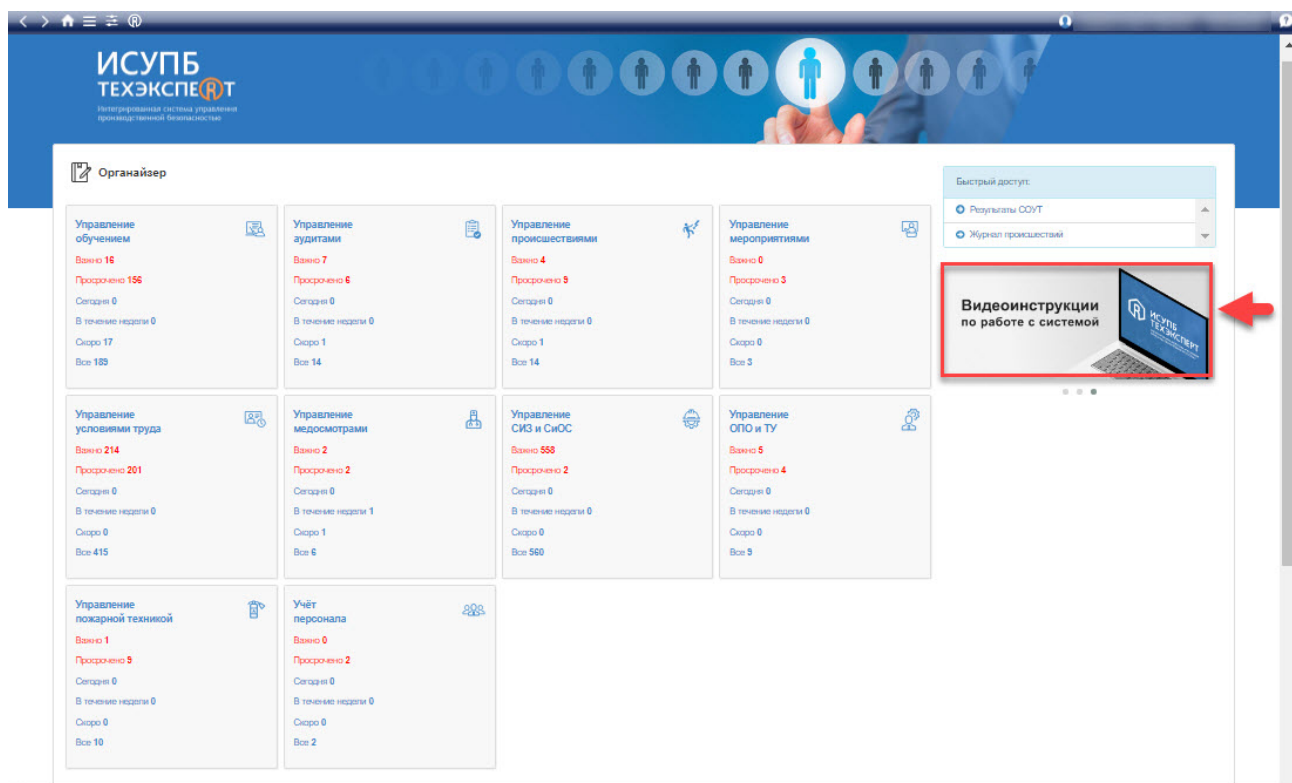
ИСУПБ
ТЕХЭКСПЕРТ
Интегрированная система управления производственной безопасностью

Органайзер

Управление обучением
Важно 16
Просрочено 156
Сегодня 0
В течение недели 0
Скоро 17
Все 189

Управление аудитами
Важно 7
Просрочено 6
Сегодня 0
В течение недели 0
Скоро 1
Все 14

Управление происшествиями
Важно 4
Просрочено 9
Сегодня 0
В течение недели 0
Скоро 1
Все 14

Управление мероприятиями
Важно 0
Просрочено 3
Сегодня 0
В течение недели 0
Скоро 0
Все 3

Управление условиями труда
Важно 214
Просрочено 201
Сегодня 0
В течение недели 0
Скоро 0
Все 415

Управление медосмотрами
Важно 2
Просрочено 2
Сегодня 0
В течение недели 1
Скоро 1
Все 6

Управление СИЗ и СиОС
Важно 558
Просрочено 2
Сегодня 0
В течение недели 0
Скоро 0
Все 560

Управление ОПО и ТУ
Важно 5
Просрочено 4
Сегодня 0
В течение недели 0
Скоро 0
Все 9

Управление пожарной техникой
Важно 1
Просрочено 9
Сегодня 0
В течение недели 0
Скоро 0
Все 10

Учёт персонала
Важно 0
Просрочено 2
Сегодня 0
В течение недели 0
Скоро 0
Все 2

Быстрый доступ:
Результаты СОУТ
Журнал происшествий

Видеоинструкции по работе с системой
ИСУПБ ТЕХЭКСПЕРТ